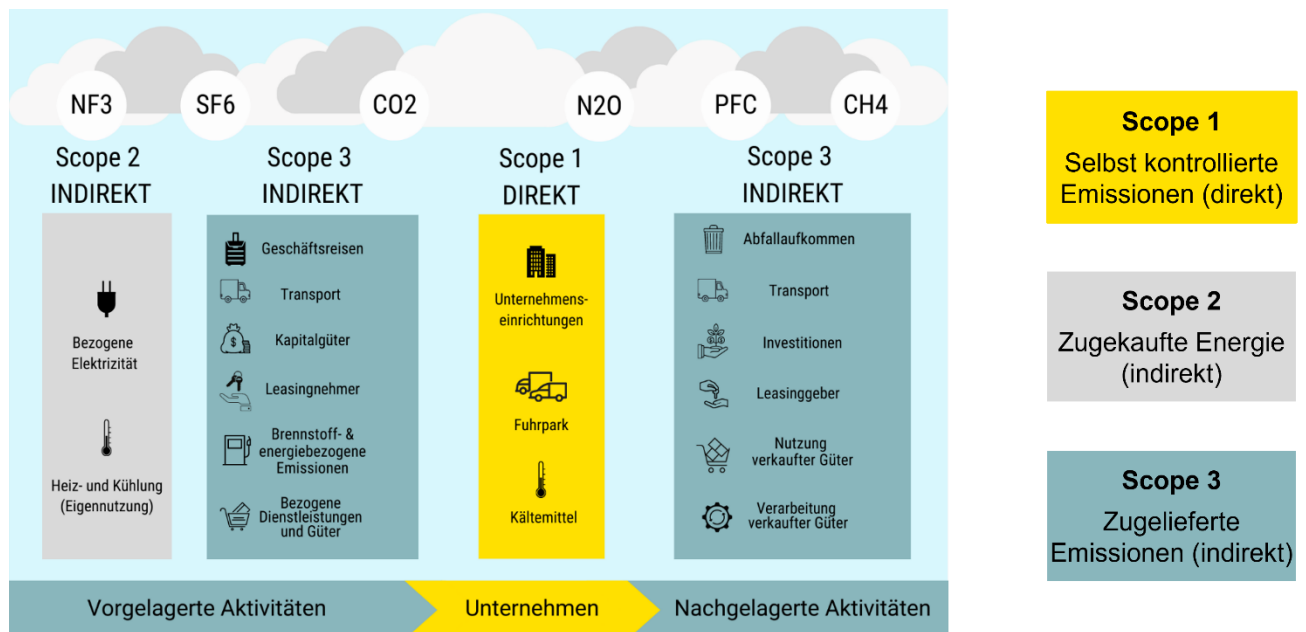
NF3 SF6 CO2 N2O PFC CH4

Scope 2
INDIREKT

Bezogene Elektrizität

Heiz- und Kühlung (Eigennutzung)

Scope 3
INDIREKT

Geschäftsreisen

Transport

Kapitalgüter

Leasingnehmer

Brennstoff- & energiebezogene Emissionen

Bezogene Dienstleistungen und Güter

Scope 1
DIREKT

Unternehmenseinrichtungen

Fuhrpark

Kältemittel

Scope 3
INDIREKT

Abfallaufkommen

Transport

Investitionen

Leasinggeber

Nutzung verkaufter Güter

Verarbeitung verkaufter Güter

Vorgelagerte Aktivitäten

Unternehmen

Nachgelagerte Aktivitäten

Scope 1
Selbst kontrollierte Emissionen (direkt)

Scope 2
Zugekaufte Energie (indirekt)

Scope 3
Zugelieferte Emissionen (indirekt)